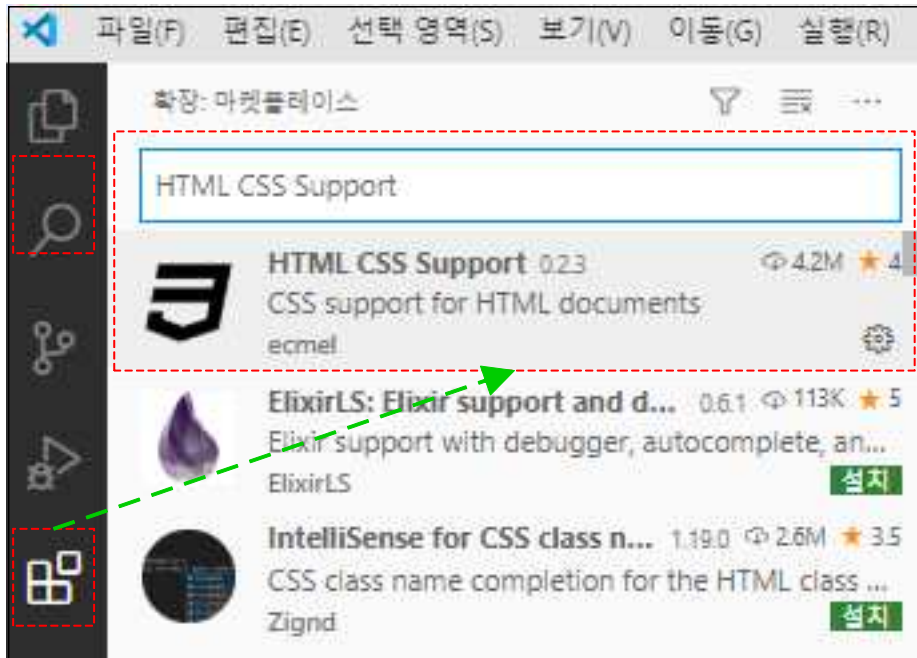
파일(F) 편집(E) 선택 영역(S) 보기(V) 이동(G) 실행(R)

확장: 마켓플레이스

HTML CSS Support

HTML CSS Support 0.2.3 4.2M ★ 4
CSS support for HTML documents
ecmel

ElixirLS: Elixir support and d... 0.6.1 113K ★ 5
Elixir support with debugger, autocomplete, an...
ElixirLS
설치

IntelliSense for CSS class n... 1.19.0 2.6M ★ 3.5
CSS class name completion for the HTML class ...
Zignd
설치